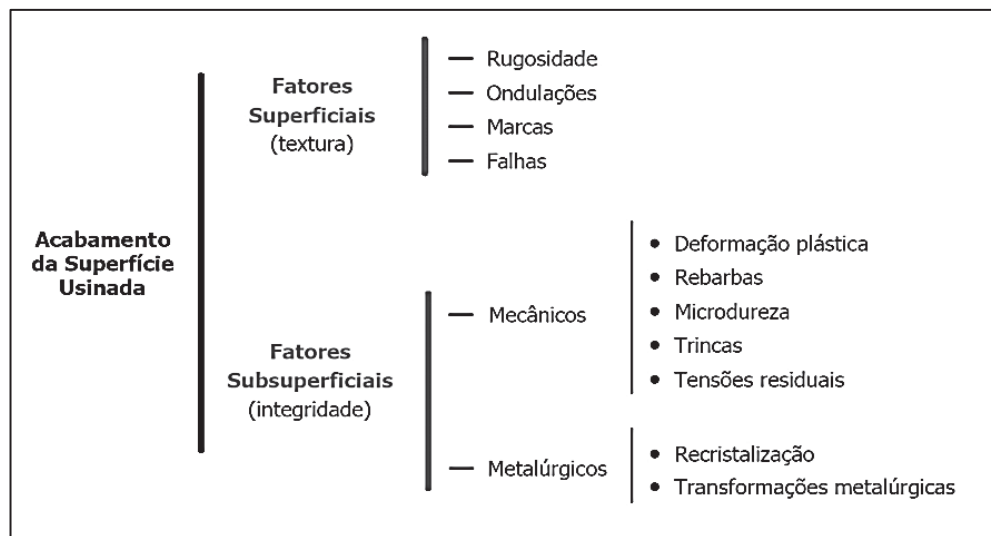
Acabamento da Superfície Usinada

Fatores Superficiais (textura)

— Rugosidade
— Ondulações
— Marcas
— Falhas

Fatores Subsuperficiais (integridade)

— Mecânicos

• Deformação plástica
• Rebarbas
• Microdureza
• Trincas
• Tensões residuais

— Metalúrgicos

• Recristalização
• Transformações metalúrgicas